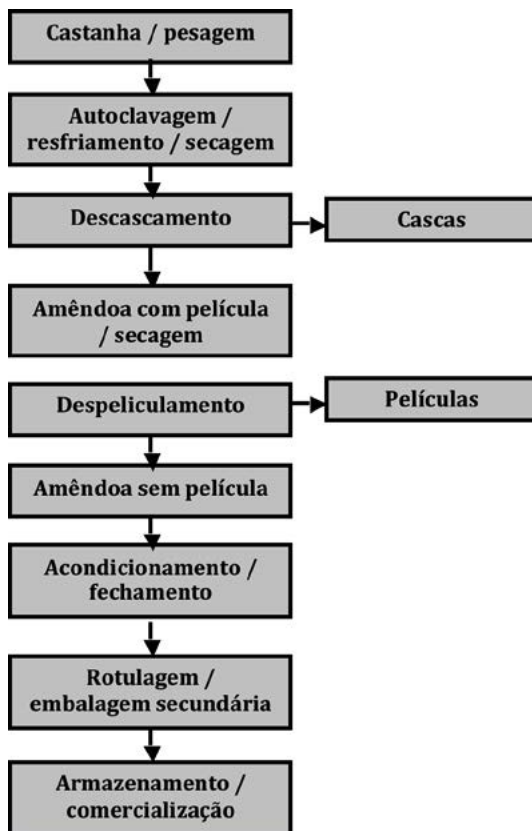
Castanha / pesagem

Autoclavagem / resfriamento / secagem

Descascamento

Cascas

Amêndoa com película / secagem

Despeliculamento

Películas

Amêndoa sem película

Acondicionamento / fechamento

Rotulagem / embalagem secundária

Armazenamento / comercialização